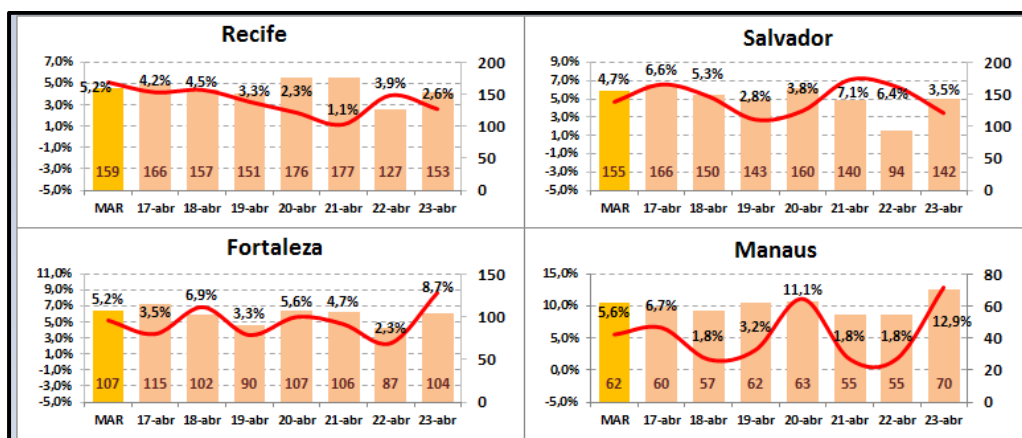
Recife

7,0%
5,0%
3,0%
1,0%
-1,0%
-3,0%
-5,0%

200
150
100
50
0

5,2% 4,2% 4,5% 3,3% 2,3% 1,1% 3,9% 2,6%

159 166 157 151 176 177 127 153

MAR 17-abr 18-abr 19-abr 20-abr 21-abr 22-abr 23-abr

Salvador

9,0%
7,0%
5,0%
3,0%
1,0%
-1,0%
-3,0%
-5,0%

200
150
100
50
0

4,7% 6,6% 5,3% 2,8% 3,8% 7,1% 6,4% 3,5%

155 166 150 143 160 140 94 142

MAR 17-abr 18-abr 19-abr 20-abr 21-abr 22-abr 23-abr

Fortaleza

11,0%
9,0%
7,0%
5,0%
3,0%
1,0%
-1,0%
-3,0%
-5,0%

150
100
50
0

5,2% 3,5% 6,9% 3,3% 5,6% 4,7% 2,3% 8,7%

107 115 102 90 107 106 87 104

MAR 17-abr 18-abr 19-abr 20-abr 21-abr 22-abr 23-abr

Manaus

15,0%
10,0%
5,0%
0,0%
-5,0%

80
60
40
20
0

5,6% 6,7% 1,8% 3,2% 11,1% 1,8% 1,8% 12,9%

62 60 57 62 63 55 55 70

MAR 17-abr 18-abr 19-abr 20-abr 21-abr 22-abr 23-abr